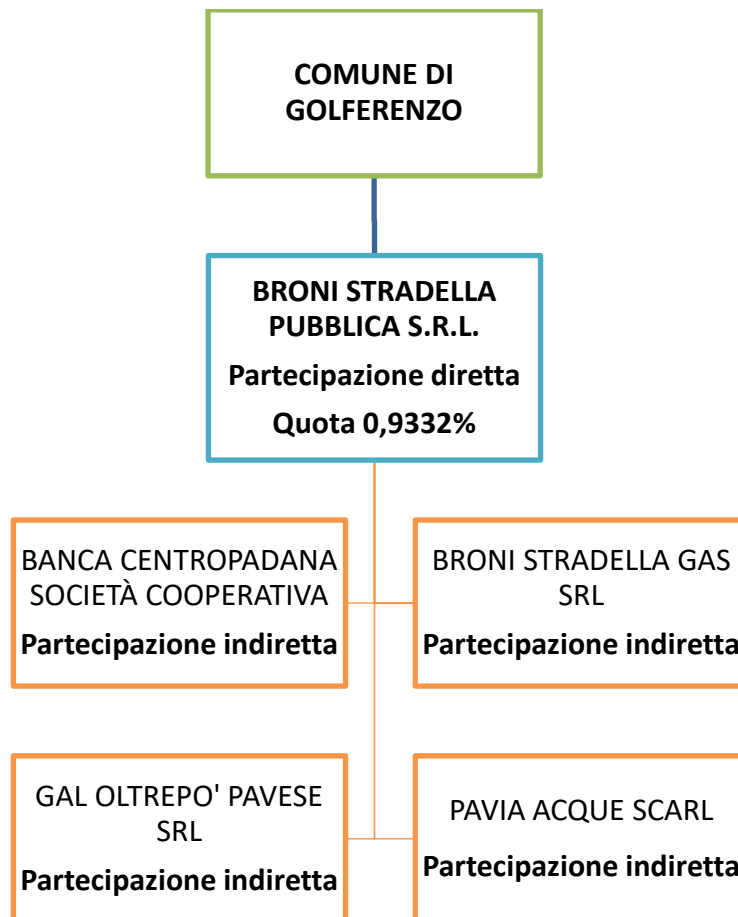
COMUNE DI GOLFERENZO

BRONI STRADELLA PUBBLICA S.R.L.

Partecipazione diretta

Quota 0,9332%

BANCA CENTROPADANA SOCIETÀ COOPERATIVA

Partecipazione indiretta

BRONI STRADELLA GAS SRL

Partecipazione indiretta

GAL OLTREPO' PAVESE SRL

Partecipazione indiretta

PAVIA ACQUE SCARL

Partecipazione indiretta